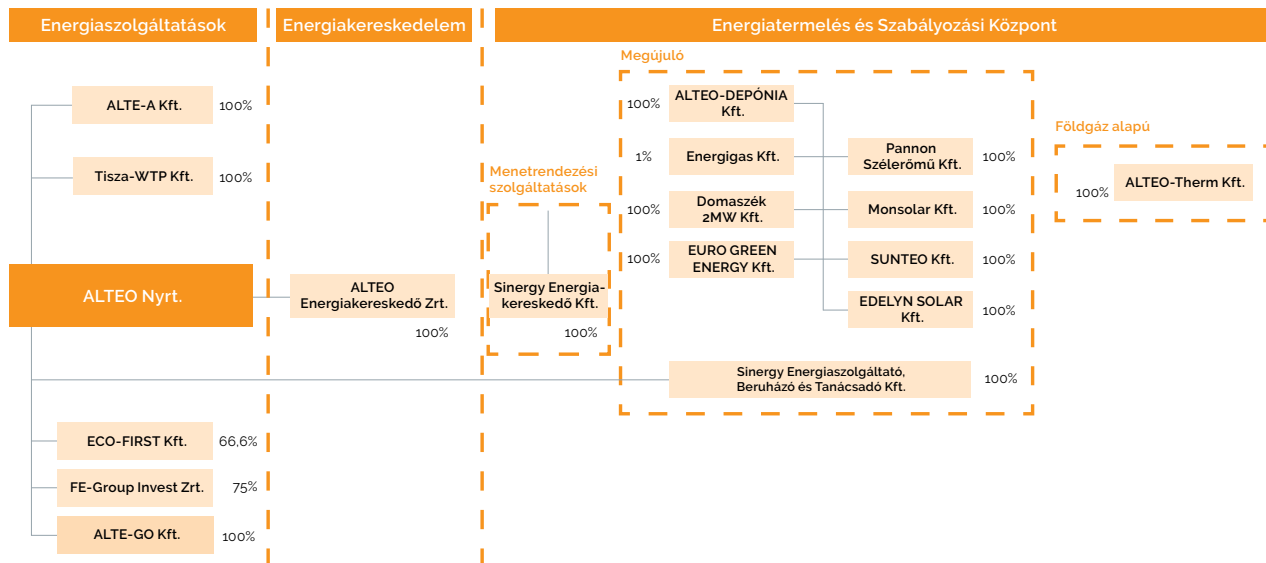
Energiaszolgáltatások

Energiakereskedelem

Energiatermelés és Szabályozási Központ

Megújuló

Földgáz alapú

Menetrendezési szolgáltatások

ALTE-A Kft. 100%

Tisza-WTP Kft. 100%

ALTEO Nyrt.

ALTEO Energiakereskedő Zrt. 100%

Sinergy Energiakereskedő Kft. 100%

100% ALTEO-DEPÓNIA Kft.

1% Energigas Kft.

100% Domaszék 2MW Kft.

100% EURO GREEN ENERGY Kft.

Pannon Szélerőmű Kft. 100%

Monsolar Kft. 100%

SUNTEO Kft. 100%

EDELYN SOLAR Kft. 100%

100% ALTEO-Therm Kft.

Sinergy Energiaszolgáltató, Beruházó és Tanácsadó Kft. 100%

ECO-FIRST Kft. 66,6%

FE-Group Invest Zrt. 75%

ALTE-GO Kft. 100%